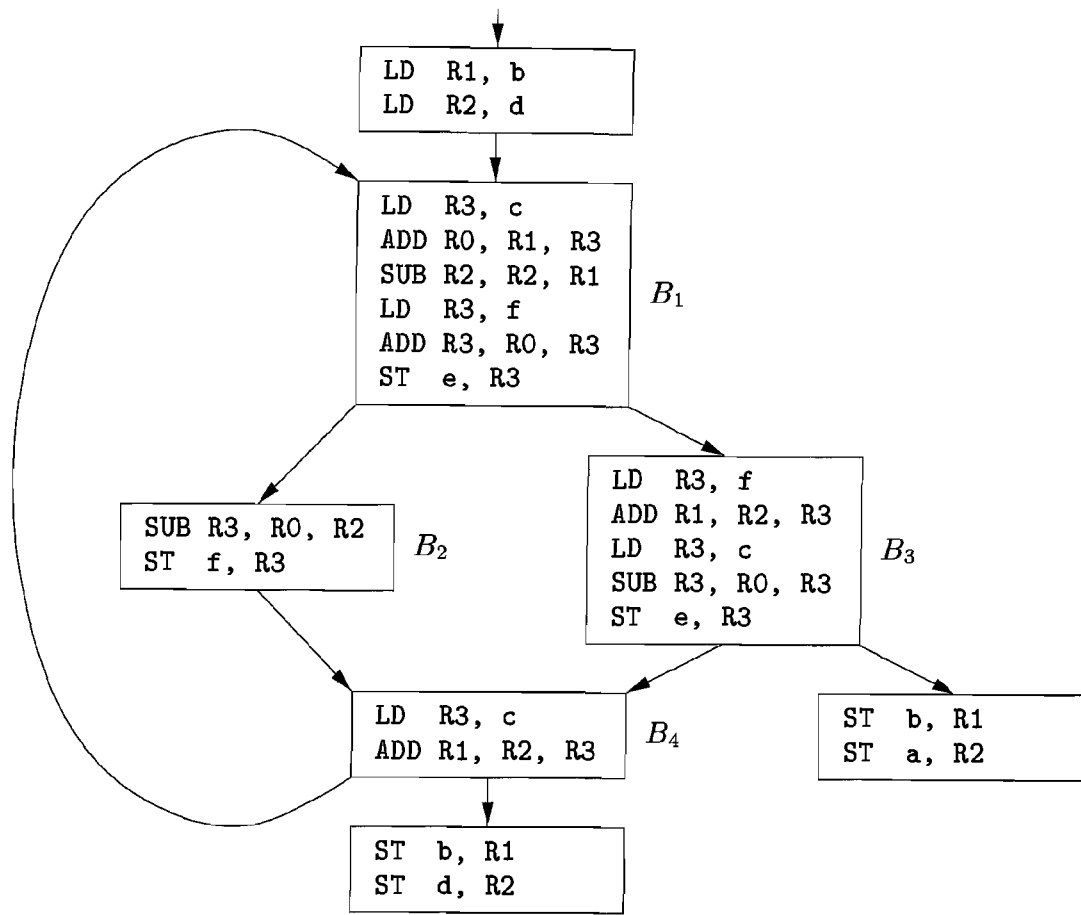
LD R1, b
LD R2, d

LD R3, c
ADD R0, R1, R3
SUB R2, R2, R1
LD R3, f
ADD R3, R0, R3
ST e, R3

$B_1$

SUB R3, R0, R2
ST f, R3

$B_2$

LD R3, f
ADD R1, R2, R3
LD R3, c
SUB R3, R0, R3
ST e, R3

$B_3$

LD R3, c
ADD R1, R2, R3

$B_4$

ST b, R1
ST a, R2

ST b, R1
ST d, R2